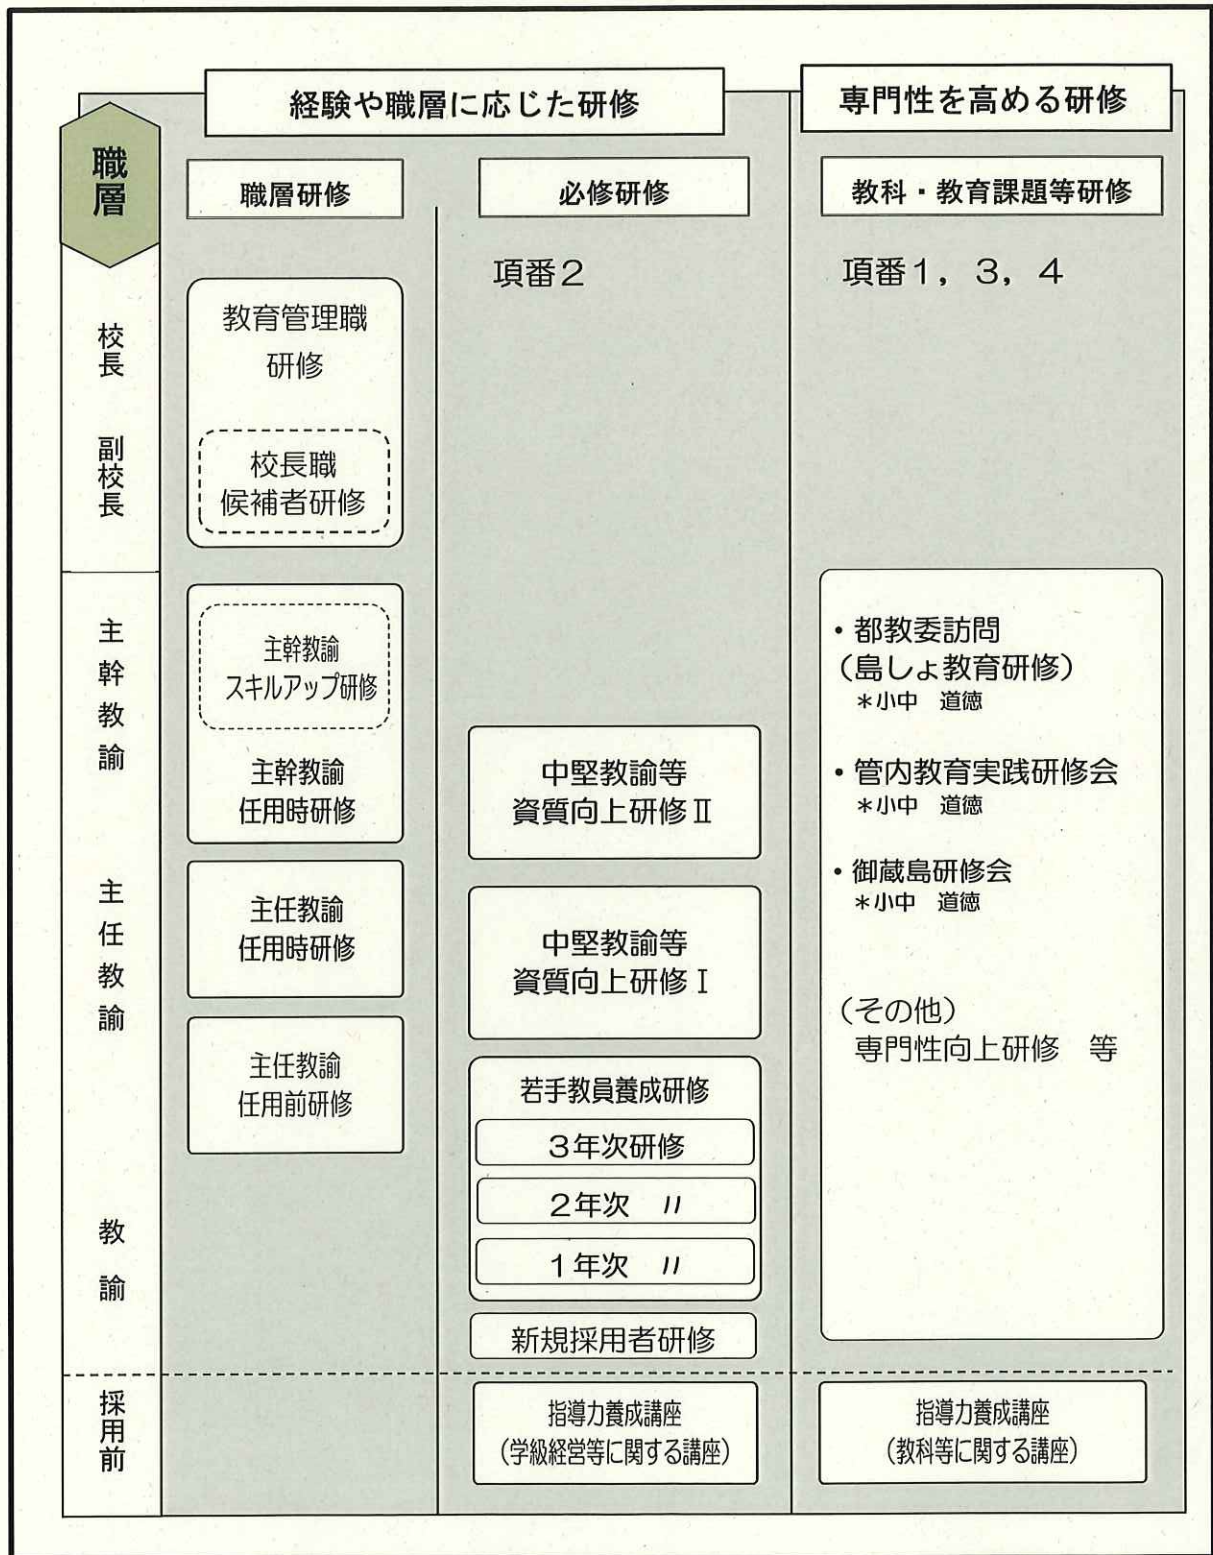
経験や職層に応じた研修

専門性を高める研修

職層

職層研修

必修研修

教科・教育課題等研修

項番2

項番1，3，4

校長

副校長

教育管理職研修

校長職候補者研修

主幹教諭

主幹教諭スキルアップ研修

主幹教諭任用時研修

主任教諭

主任教諭任用時研修

主任教諭任用前研修

中堅教諭等資質向上研修Ⅱ

中堅教諭等資質向上研修Ⅰ

教諭

若手教員養成研修

3年次研修

2年次 〃

1年次 〃

新規採用者研修

・都教委訪問
（島しょ教育研修）
＊小中　道徳

・管内教育実践研修会
＊小中　道徳

・御蔵島研修会
＊小中　道徳

（その他）
専門性向上研修　等

採用前

指導力養成講座
（学級経営等に関する講座）

指導力養成講座
（教科等に関する講座）